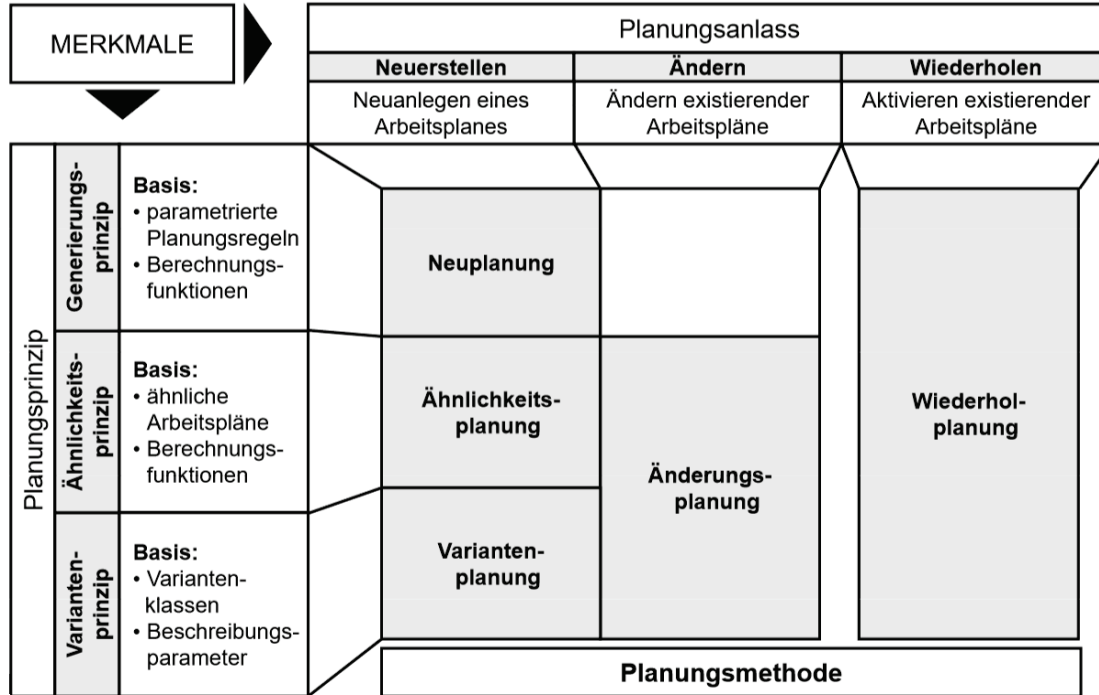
MERKMALE

Planungsanlass

| Neuerstellen | Ändern | Wiederholen |
|---|---|---|
| Neuanlegen eines Arbeitsplanes | Ändern existierender Arbeitspläne | Aktivieren existierender Arbeitspläne |

Planungsprinzip

Generierungsprinzip
Basis:
• parametrierte Planungsregeln
• Berechnungsfunktionen

Ähnlichkeitsprinzip
Basis:
• ähnliche Arbeitspläne
• Berechnungsfunktionen

Variantenprinzip
Basis:
• Variantenklassen
• Beschreibungsparameter

Neuplanung

Ähnlichkeitsplanung

Variantenplanung

Änderungsplanung

Wiederholplanung

Planungsmethode